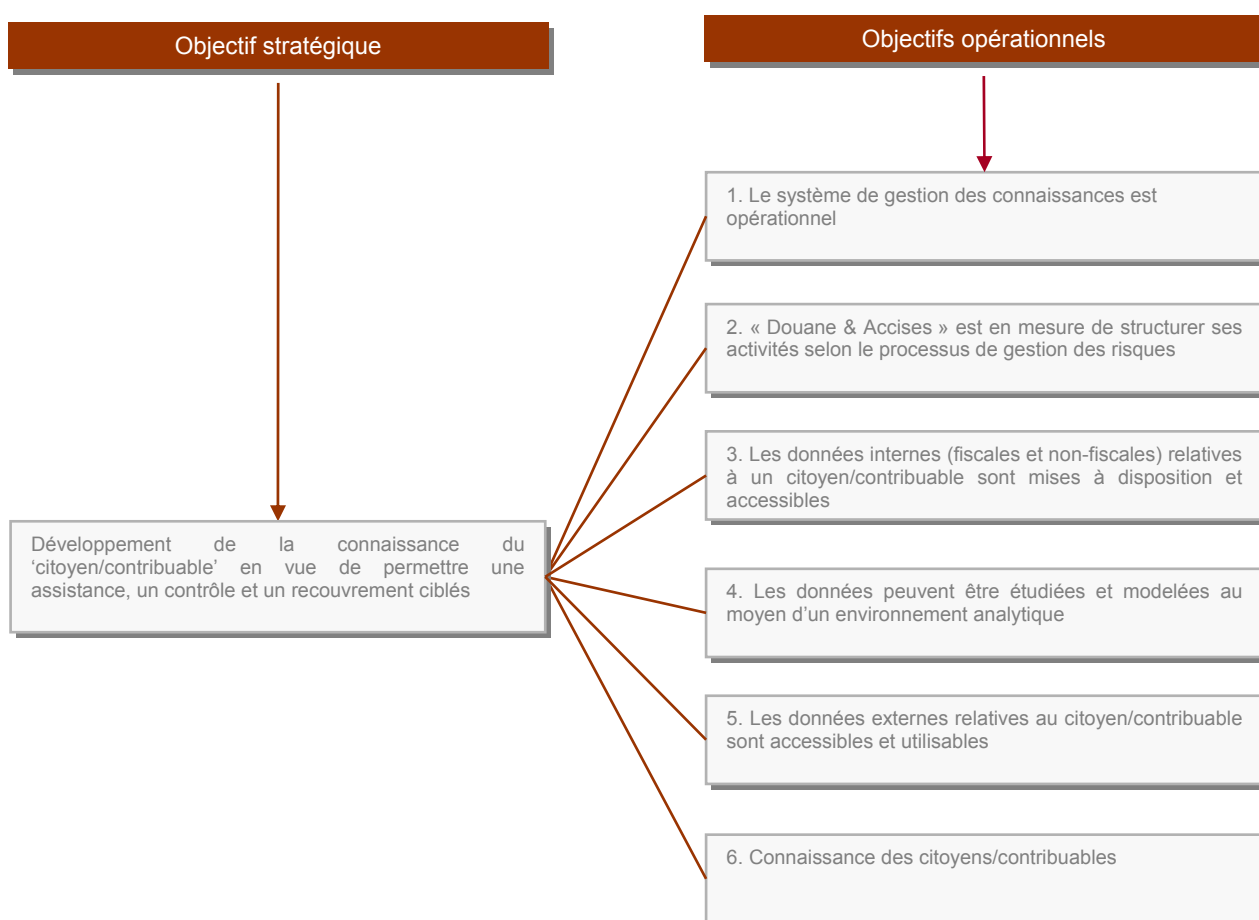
Objectif stratégique

Objectifs opérationnels

Développement de la connaissance du 'citoyen/contribuable' en vue de permettre une assistance, un contrôle et un recouvrement ciblés

1. Le système de gestion des connaissances est opérationnel

2. « Douane & Accises » est en mesure de structurer ses activités selon le processus de gestion des risques

3. Les données internes (fiscales et non-fiscales) relatives à un citoyen/contribuable sont mises à disposition et accessibles

4. Les données peuvent être étudiées et modelées au moyen d'un environnement analytique

5. Les données externes relatives au citoyen/contribuable sont accessibles et utilisables

6. Connaissance des citoyens/contribuables